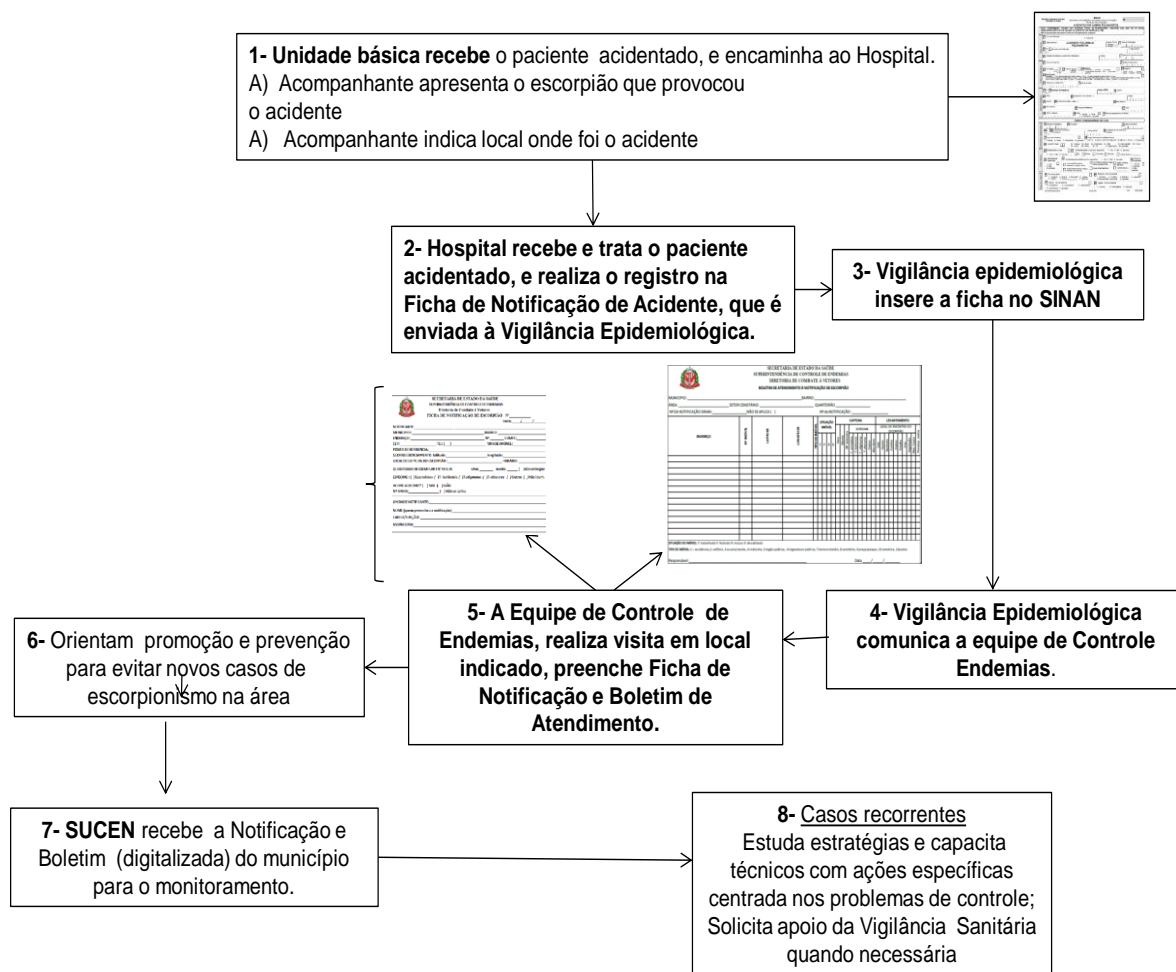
**1- Unidade básica recebe** o paciente acidentado, e encaminha ao Hospital.
A) Acompanhante apresenta o escorpião que provocou o acidente
A) Acompanhante indica local onde foi o acidente

**2- Hospital recebe e trata o paciente acidentado, e realiza o registro na Ficha de Notificação de Acidente, que é enviada à Vigilância Epidemiológica.**

**3- Vigilância epidemiológica insere a ficha no SINAN**

SECRETARIA DE ESTADO DA SAÚDE
SUPERINTENDÊNCIA DE CONTROLE DE ENDEMIAS
DIRETORIA DE COMBATE A VETORES
BOLETIM DE ATENDIMENTO À NOTIFICAÇÃO DE ESCORPIÃO

SECRETARIA DE ESTADO DA SAÚDE
SUPERINTENDÊNCIA DE CONTROLE DE ENDEMIAS
FICHA DE NOTIFICAÇÃO DE ESCORPIÃO

**6-** Orientam promoção e prevenção para evitar novos casos de escorpionismo na área

**5- A Equipe de Controle de Endemias, realiza visita em local indicado, preenche Ficha de Notificação e Boletim de Atendimento.**

**4- Vigilância Epidemiológica comunica a equipe de Controle Endemias**.

**7- SUCEN** recebe a Notificação e Boletim (digitalizada) do município para o monitoramento.

**8-** Casos recorrentes
Estuda estratégias e capacita técnicos com ações específicas centrada nos problemas de controle; Solicita apoio da Vigilância Sanitária quando necessária